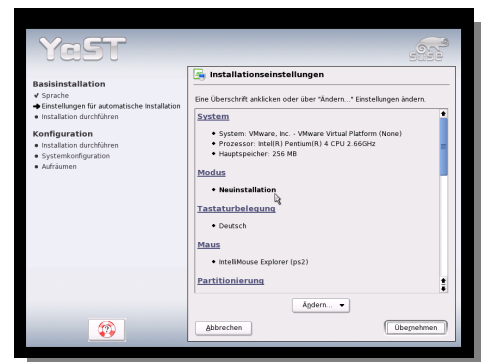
YaST

SUSE

Basisinstallation
✔ Sprache
➔ Einstellungen für automatische Installation
• Installation durchführen

Konfiguration
• Installation durchführen
• Systemkonfiguration
• Aufräumen

Installationseinstellungen

Eine Überschrift anklicken oder über "Ändern..." Einstellungen ändern.

System
• System: VMware, Inc. - VMware Virtual Platform (None)
• Prozessor: Intel(R) Pentium(R) 4 CPU 2.66GHz
• Hauptspeicher: 256 MB

Modus
• Neuinstallation

Tastaturbelegung
• Deutsch

Maus
• IntelliMouse Explorer (ps2)

Partitionierung

Ändern...

Abbrechen

Übernehmen